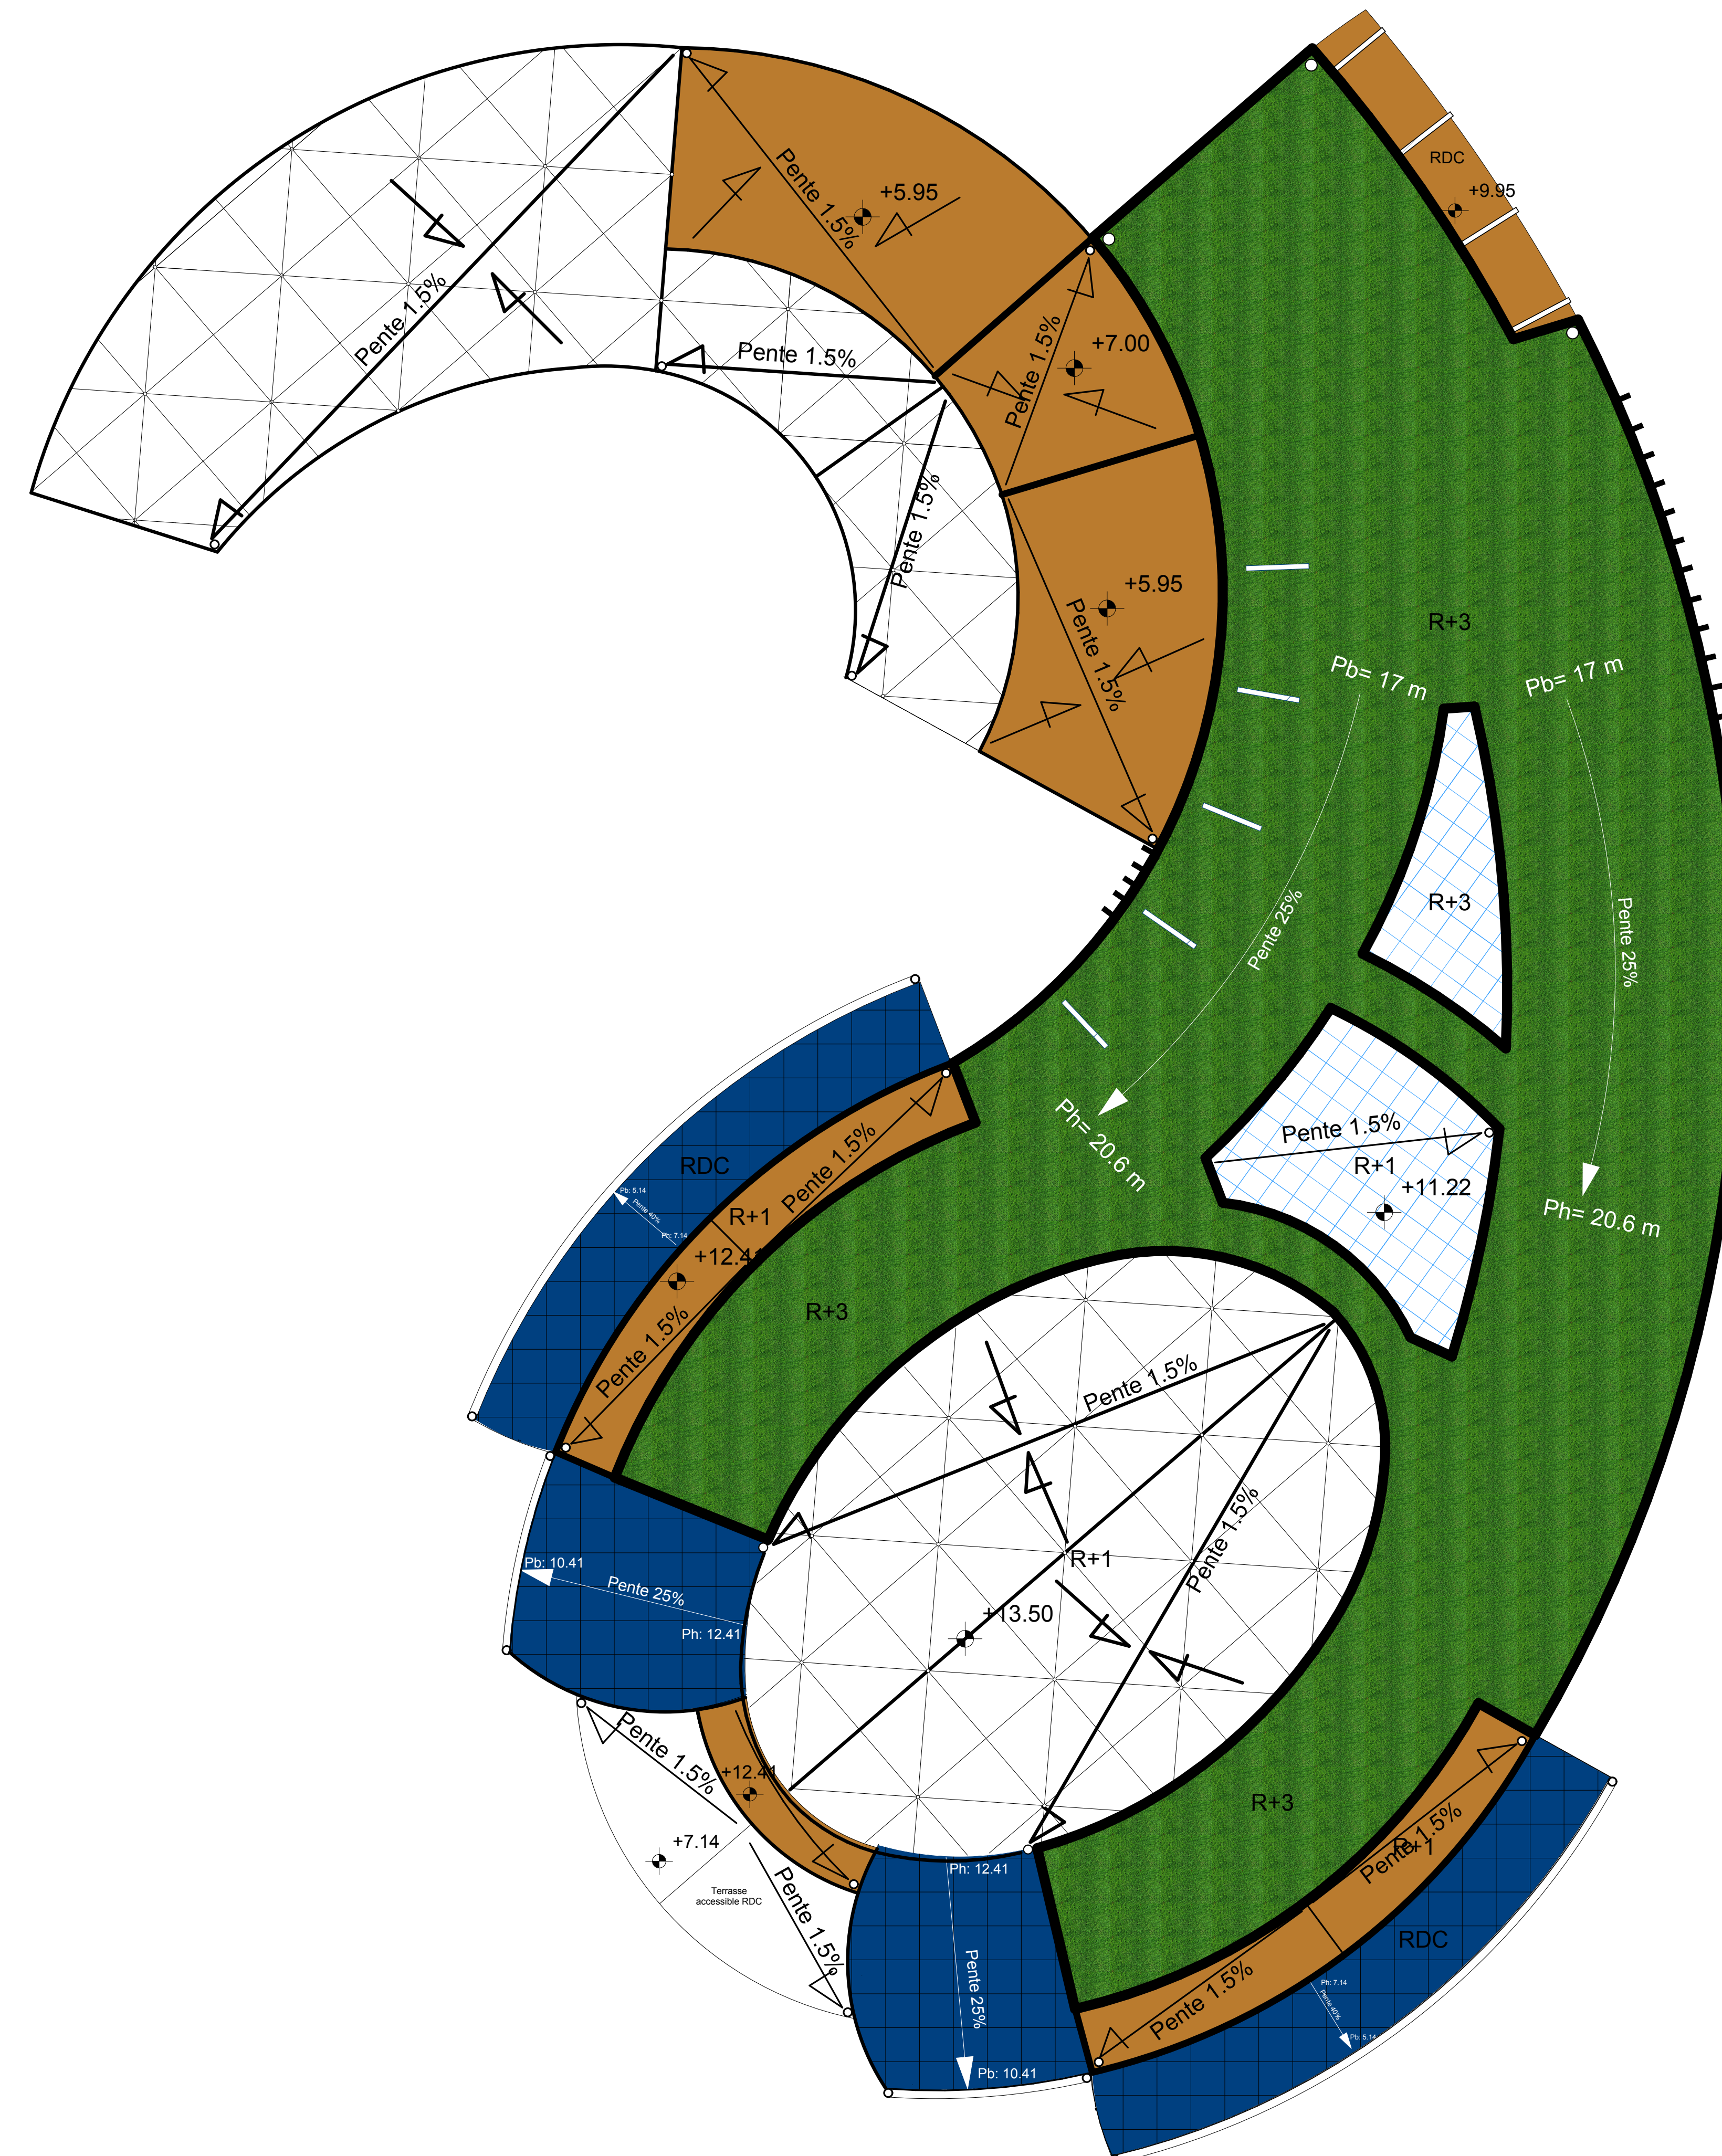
Pente 1.5%

Pente 1.5%
+5.95

Pente 1.5%

RDC
+9.95

Pente 1.5%
+7.00

Pente 1.5%

+5.95
Pente 1.5%

R+3

Pb= 17 m
Pb= 17 m

R+3

Pente 25%
Pente 25%

Ph= 20.6 m

Pente 1.5%
R+1
+11.22

Ph= 20.6 m

RDC
Pb: 5.14
Pente 40%
Ph: 7.14
R+1 Pente 1.5%
+12.4

R+3

Pente 1.5%

Pente 1.5%

R+1

Pente 1.5%

+13.50

Pb: 10.41
Pente 25%
Ph: 12.41

Pente 1.5%
+12.41

+7.14
Terrasse accessible RDC

Pente 1.5%

Ph: 12.41
Pente 25%
Pb: 10.41

R+3

Pente 1.5%
R+1

RDC
Ph: 7.14
Pente 40%
Pb: 5.14

Pente 1.5%